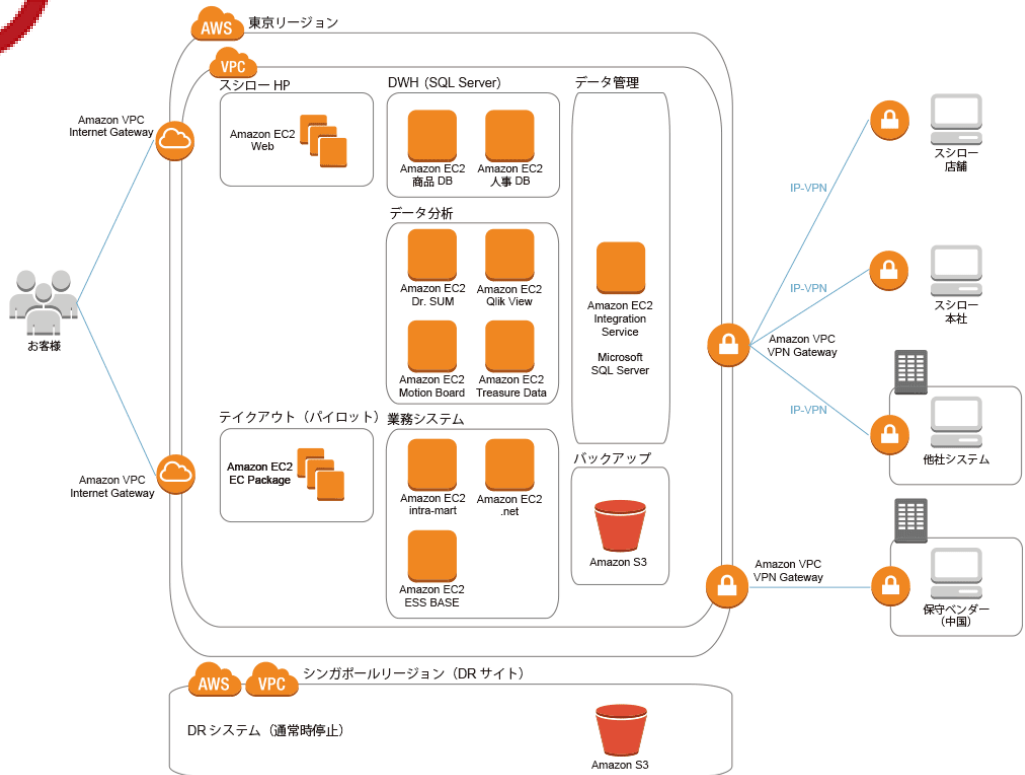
AWS 東京リージョン

VPC

スシロー HP

Amazon EC2
Web

DWH（SQL Server）

Amazon EC2
商品 DB

Amazon EC2
人事 DB

データ管理

データ分析

Amazon EC2
Dr. SUM

Amazon EC2
Qlik View

Amazon EC2
Motion Board

Amazon EC2
Treasure Data

Amazon EC2
Integration
Service

Microsoft
SQL Server

テイクアウト（パイロット）

Amazon EC2
EC Package

業務システム

Amazon EC2
intra-mart

Amazon EC2
.net

Amazon EC2
ESS BASE

バックアップ

Amazon S3

Amazon VPC
Internet Gateway

お客様

Amazon VPC
Internet Gateway

スシロー
店舗

IP-VPN

スシロー
本社

IP-VPN

Amazon VPC
VPN Gateway

IP-VPN

他社システム

Amazon VPC
VPN Gateway

保守ベンダー
（中国）

AWS VPC シンガポールリージョン（DR サイト）

DR システム（通常時停止）

Amazon S3